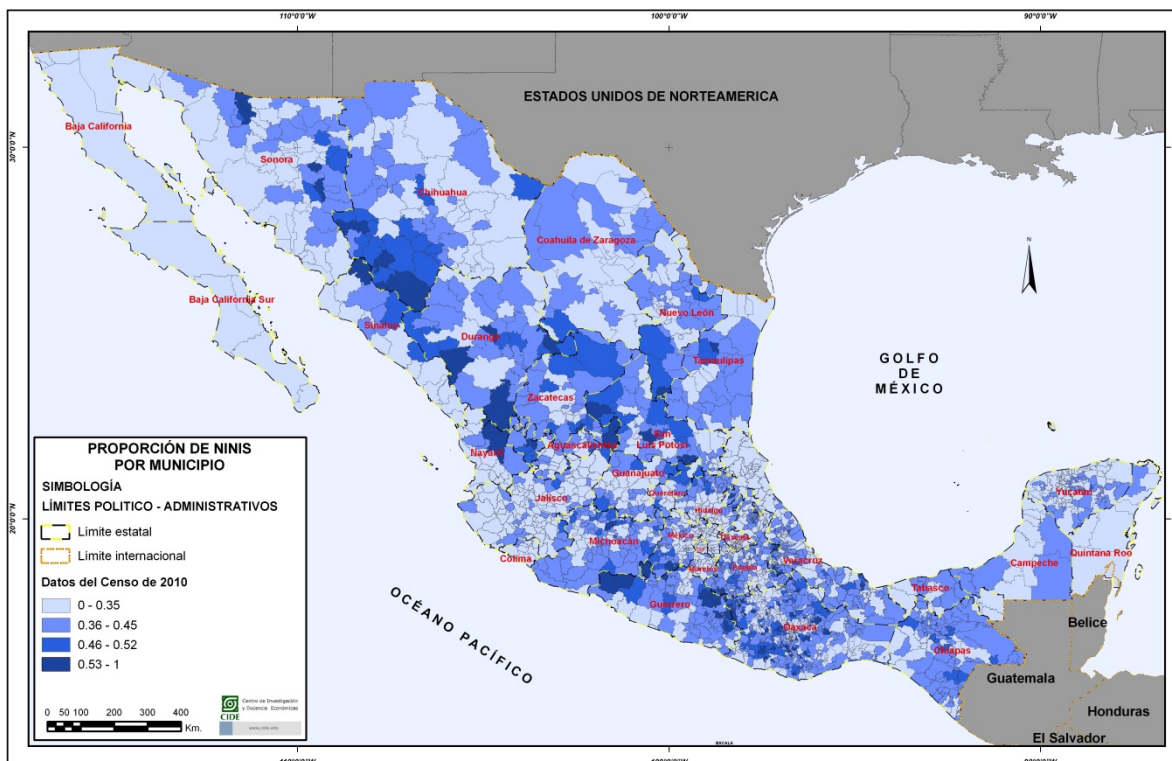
110°0'0"W
100°0'0"W
90°0'0"W

30°0'0"N

20°0'0"N

ESTADOS UNIDOS DE NORTEAMERICA

Baja California
Sonora
Chihuahua
Coahuila de Zaragoza
Baja California Sur
Nuevo León
Sinaloa
Durango
Tamaulipas
Zacatecas
Nayarit
Aguascalientes
San Luis Potosí
Guanajuato
Querétaro
Jalisco
Hidalgo
México
Tlaxcala
Colima
Michoacán
Morelos
Puebla
Veracruz
Guerrero
Oaxaca
Tabasco
Chiapas
Campeche
Yucatán
Quintana Roo

N

GOLFO DE MÉXICO

OCÉANO PACÍFICO

Belice
Guatemala
Honduras
El Salvador

PROPORCIÓN DE NINIS POR MUNICIPIO

SIMBOLOGÍA

LÍMITES POLITICO - ADMINISTRATIVOS

Límite estatal

Límite internacional

Datos del Censo de 2010

0 - 0.35

0.36 - 0.45

0.46 - 0.52

0.53 - 1

0 50 100 200 300 400 Km.

CIDE Centro de Investigación y Docencia Económicas

www.cide.edu

ESCALA